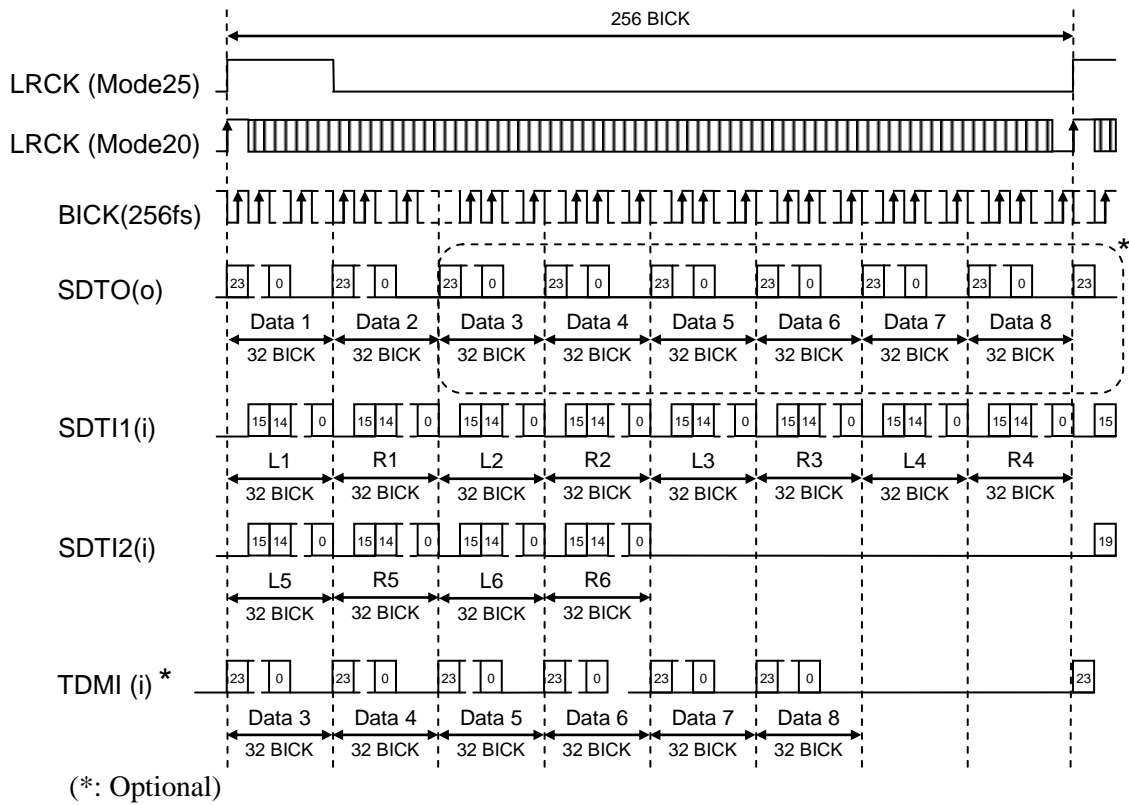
256 BICK

LRCK (Mode25)

LRCK (Mode20)

BICK(256fs)

SDTO(o)

23 0 23 0 23 0 23 0 23 0 23 0 23 0 23 0 23

*

Data 1 Data 2 Data 3 Data 4 Data 5 Data 6 Data 7 Data 8

32 BICK 32 BICK 32 BICK 32 BICK 32 BICK 32 BICK 32 BICK 32 BICK

SDTI1(i)

15 14 0 15 14 0 15 14 0 15 14 0 15 14 0 15 14 0 15 14 0 15 14 0 15

L1 R1 L2 R2 L3 R3 L4 R4

32 BICK 32 BICK 32 BICK 32 BICK 32 BICK 32 BICK 32 BICK 32 BICK

SDTI2(i)

15 14 0 15 14 0 15 14 0 15 14 0 19

L5 R5 L6 R6

32 BICK 32 BICK 32 BICK 32 BICK

TDMI (i) *

23 0 23 0 23 0 23 0 23 0 23 0 23

Data 3 Data 4 Data 5 Data 6 Data 7 Data 8

32 BICK 32 BICK 32 BICK 32 BICK 32 BICK 32 BICK

(*: Optional)